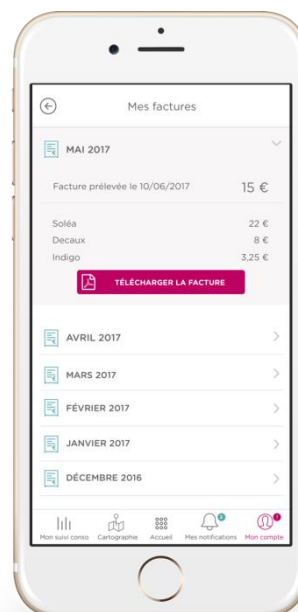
Mes factures

MAI 2017

Facture prélevée le 10/06/2017 15 €

Soléa 22 €
Decaux 8 €
Indigo 3,25 €

TÉLÉCHARGER LA FACTURE

AVRIL 2017

MARS 2017

FÉVRIER 2017

JANVIER 2017

DÉCEMBRE 2016

Mon suivi conso Cartographie Accueil Mes notifications Mon compte